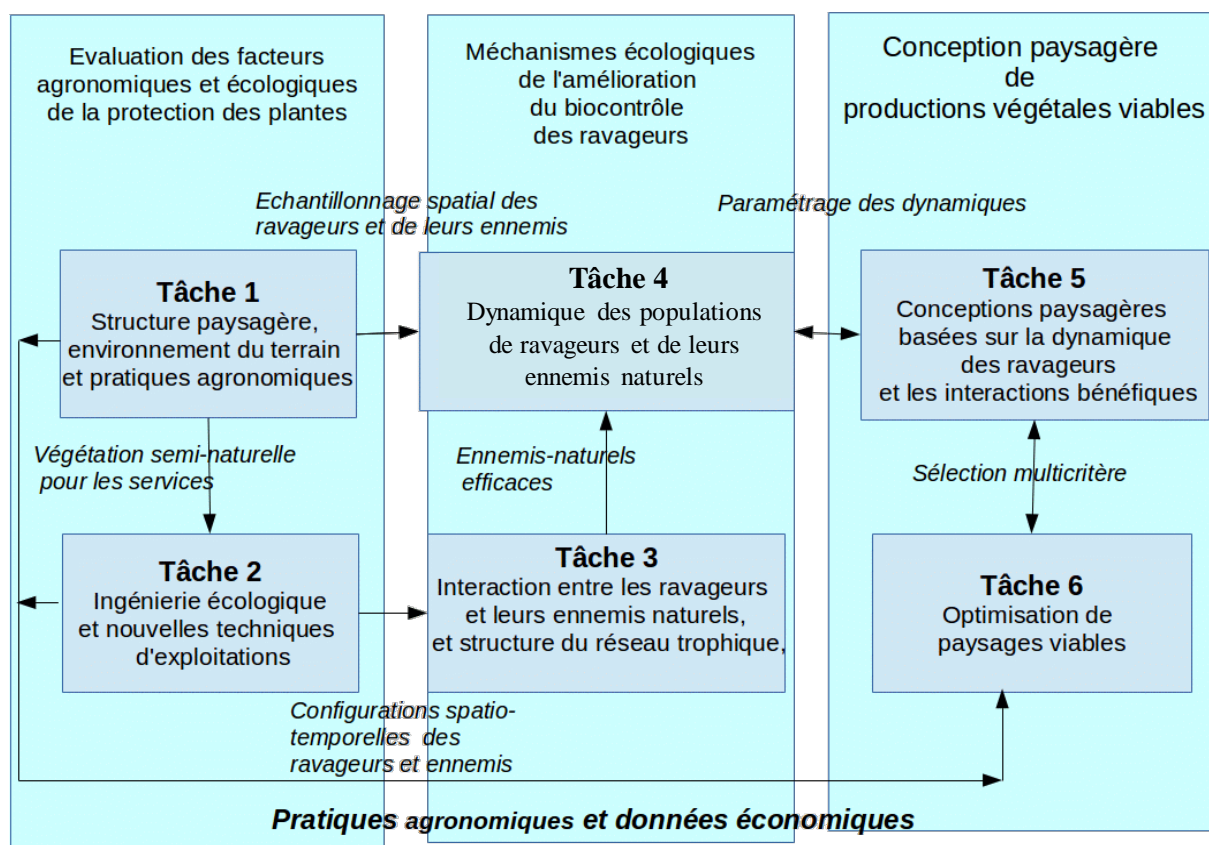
Evaluation des facteurs agronomiques et écologiques de la protection des plantes

Méchanismes écologiques de l'amélioration du biocontrôle des ravageurs

Conception paysagère de productions végétales viables

Echantillonnage spatial des ravageurs et de leurs ennemis

Paramétrage des dynamiques

Tâche 1
Structure paysagère, environnement du terrain et pratiques agronomiques

Tâche 4
Dynamique des populations de ravageurs et de leurs ennemis naturels

Tâche 5
Conceptions paysagères basées sur la dynamique des ravageurs et les interactions bénéfiques

Végétation semi-naturelle pour les services

Ennemis-naturels efficaces

Sélection multicritère

Tâche 2
Ingénierie écologique et nouvelles techniques d'exploitations

Tâche 3
Interaction entre les ravageurs et leurs ennemis naturels, et structure du réseau trophique,

Tâche 6
Optimisation de paysages viables

Configurations spatio-temporelles des ravageurs et ennemis

Pratiques agronomiques et données économiques